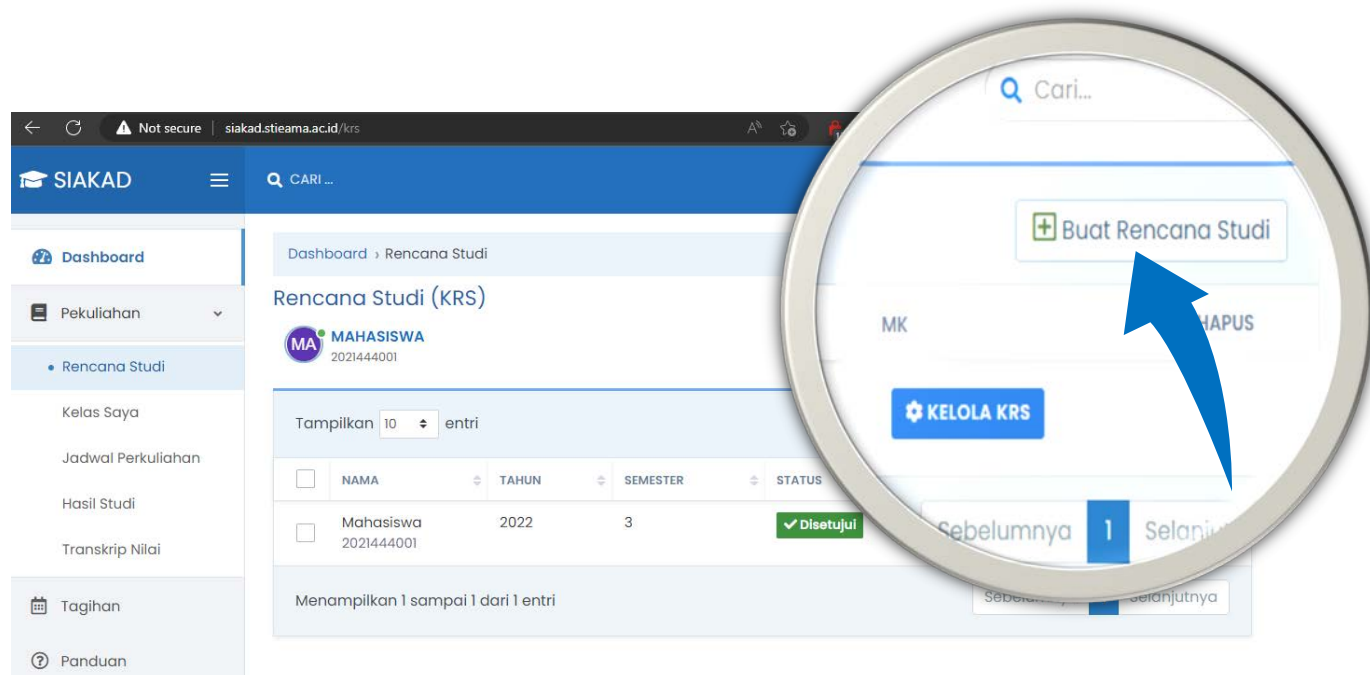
Not secure | siakad.stieama.ac.id/krs

SIAKAD

CARI ...

Dashboard

Pekuliahan

• Rencana Studi

Kelas Saya

Jadwal Perkuliahan

Hasil Studi

Transkrip Nilai

Tagihan

Panduan

Dashboard › Rencana Studi

Rencana Studi (KRS)

MA MAHASISWA
2021444001

Tampilkan 10 entri

| | NAMA | TAHUN | SEMESTER | STATUS |
|---|---|---|---|---|
| | Mahasiswa 2021444001 | 2022 | 3 | Disetujui |

Menampilkan 1 sampai 1 dari 1 entri

Sebelumnya 1 Selanjutnya

Cari...

Buat Rencana Studi

MK

HAPUS

KELOLA KRS

Sebelumnya 1 Selanj